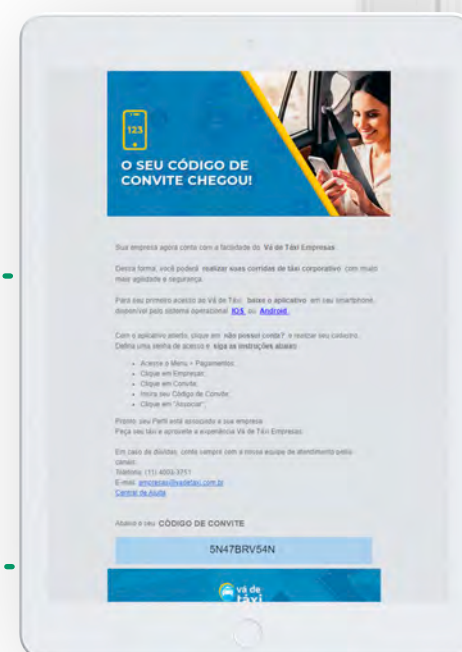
123

O SEU CÓDIGO DE CONVITE CHEGOU!

Sua empresa agora conta com a facilidade do Vá de Táxi Empresas.

Dessa forma, você poderá realizar suas corridas de táxi corporativo com muito mais agilidade e segurança.

Para seu primeiro acesso ao Vá de Táxi, baixe o aplicativo em seu smartphone, disponível pelo sistema operacional IOS ou Android.

Com o aplicativo aberto, clique em "não possui conta?" e realize seu cadastro. Defina uma senha de acesso e siga as instruções abaixo:

- Acesse o Menu > Pagamentos;
- Clique em Empresas;
- Clique em Convite;
- Insira seu Código de Convite;
- Clique em "Associar".

Pronto, seu Perfil está associado a sua empresa.
Peça seu táxi e aproveite a experiência Vá de Táxi Empresas.

Em caso de dúvidas, conte sempre com a nossa equipe de atendimento pelos canais:
Telefone: (11) 4004-3751
E-mail: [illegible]@vadetaxi.com.br
Central de Ajuda

Abaixo o seu CÓDIGO DE CONVITE

5N47BRV54N

vá de táxi